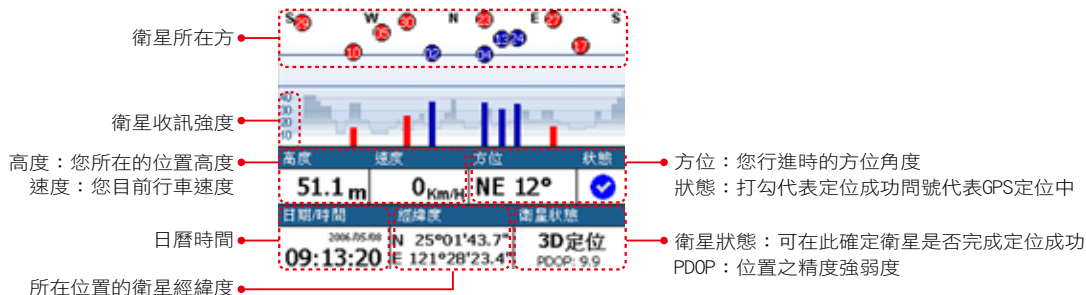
衛星所在方

S 29 W 15 30 N 23 E 27 S
10 12 13 24 26 17

衛星收訊強度

40
30
20
10

高度：您所在的位置高度
速度：您目前行車速度

高度 速度 方位 狀態
51.1 m 0 Km/H NE 12°

方位：您行進時的方位角度
狀態：打勾代表定位成功問號代表GPS定位中

日期/時間 經緯度 衛星狀態
2006/05/08
09:13:20
N 25°01'43.7"
E 121°28'23.4"
3D定位
PDOP: 9.9

日曆時間

衛星狀態：可在此確定衛星是否完成定位成功
PDOP：位置之精度強弱度

所在位置的衛星經緯度